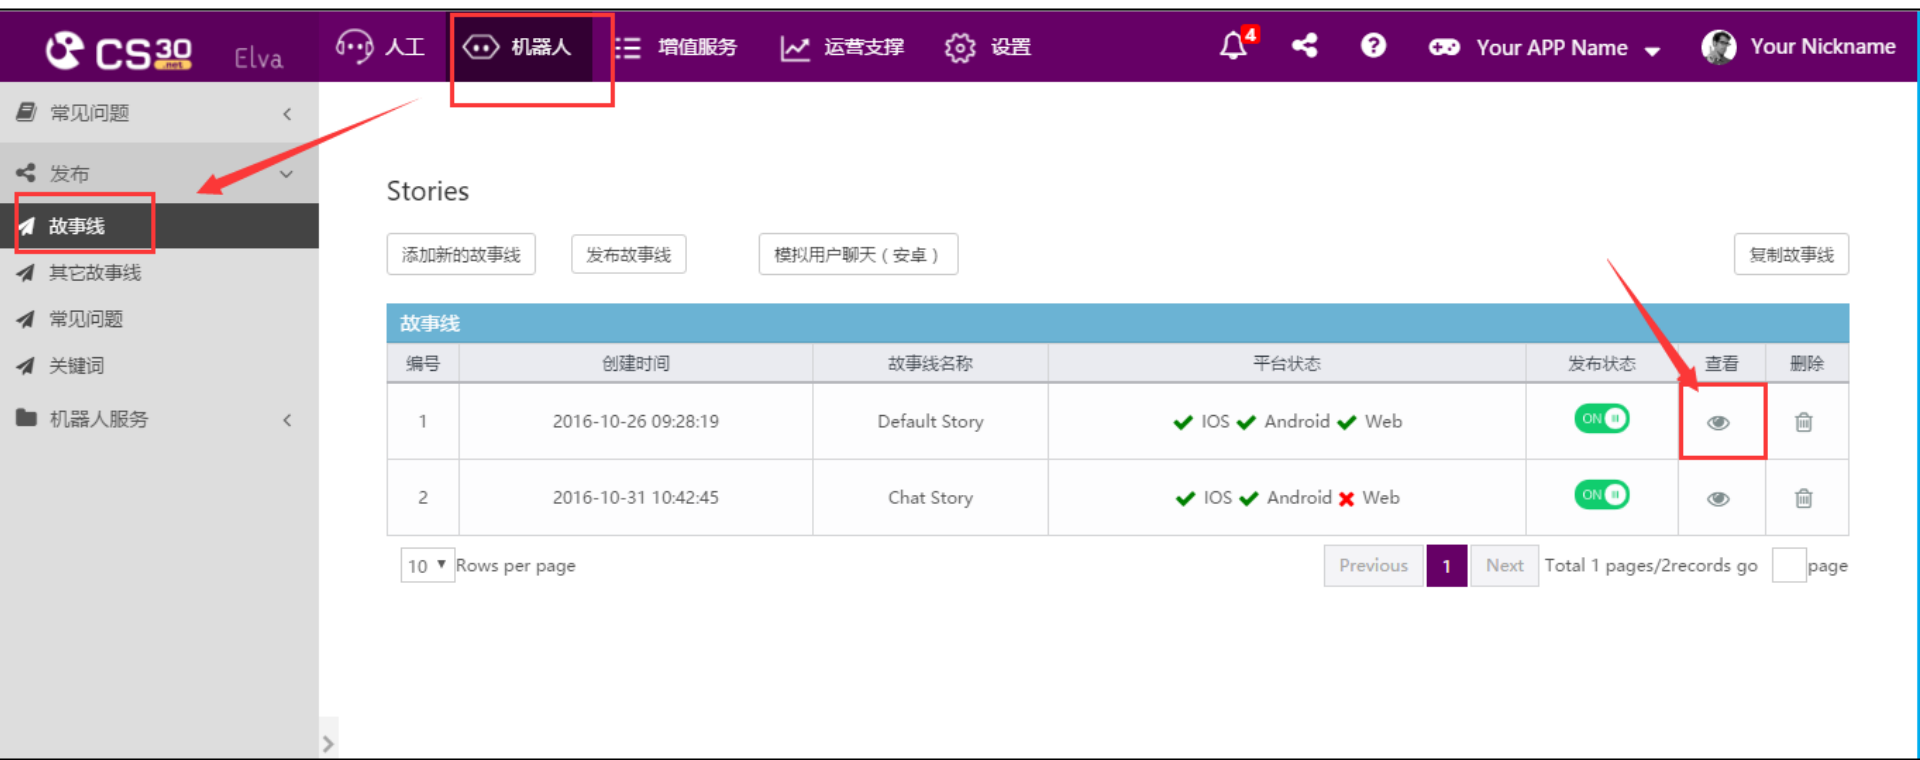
CS30 .net Elva 人工 机器人 增值服务 运营支撑 设置 4 Your APP Name Your Nickname

常见问题
发布
故事线
其它故事线
常见问题
关键词
机器人服务

Stories

添加新的故事线 发布故事线 模拟用户聊天（安卓） 复制故事线

故事线

| 编号 | 创建时间 | 故事线名称 | 平台状态 | 发布状态 | 查看 | 删除 |
|---|---|---|---|---|---|---|
| 1 | 2016-10-26 09:28:19 | Default Story | IOS Android Web | ON | | |
| 2 | 2016-10-31 10:42:45 | Chat Story | IOS Android Web | ON | | |

10 Rows per page Previous 1 Next Total 1 pages/2records go page